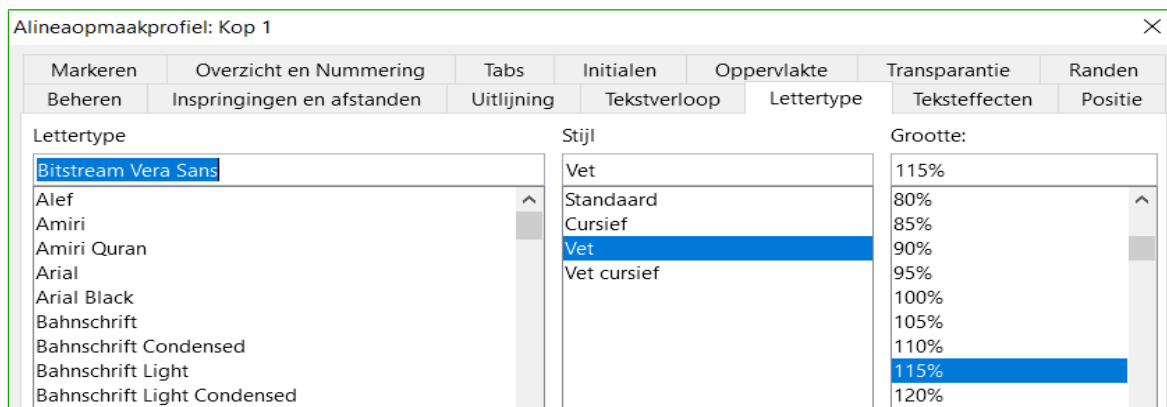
Alineaopmaakprofiel: Kop 1

Markeren | Overzicht en Nummering | Tabs | Initialen | Oppervlakte | Transparantie | Randen

Beheren | Inspringingen en afstanden | Uitlijning | Tekstverloop | Lettertype | Teksteffecten | Positie

Lettertype

Bitstream Vera Sans

Alef
Amiri
Amiri Quran
Arial
Arial Black
Bahnschrift
Bahnschrift Condensed
Bahnschrift Light
Bahnschrift Light Condensed

Stijl

Vet

Standaard
Cursief
Vet
Vet cursief

Grootte:

115%

80%
85%
90%
95%
100%
105%
110%
115%
120%